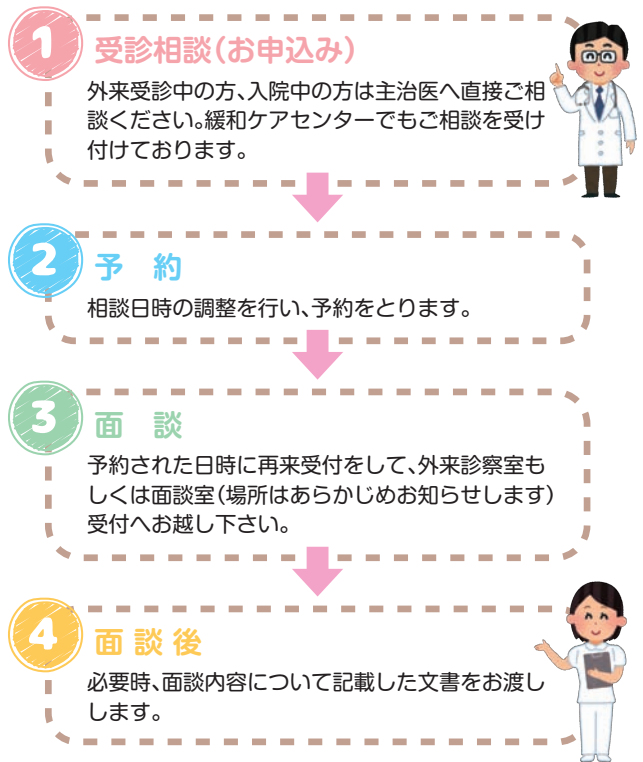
1 受診相談（お申込み）

外来受診中の方、入院中の方は主治医へ直接ご相談ください。緩和ケアセンターでもご相談を受け付けております。

2 予　約

相談日時の調整を行い、予約をとります。

3 面　談

予約された日時に再来受付をして、外来診察室もしくは面談室（場所はあらかじめお知らせします）受付へお越し下さい。

4 面 談 後

必要時、面談内容について記載した文書をお渡しします。